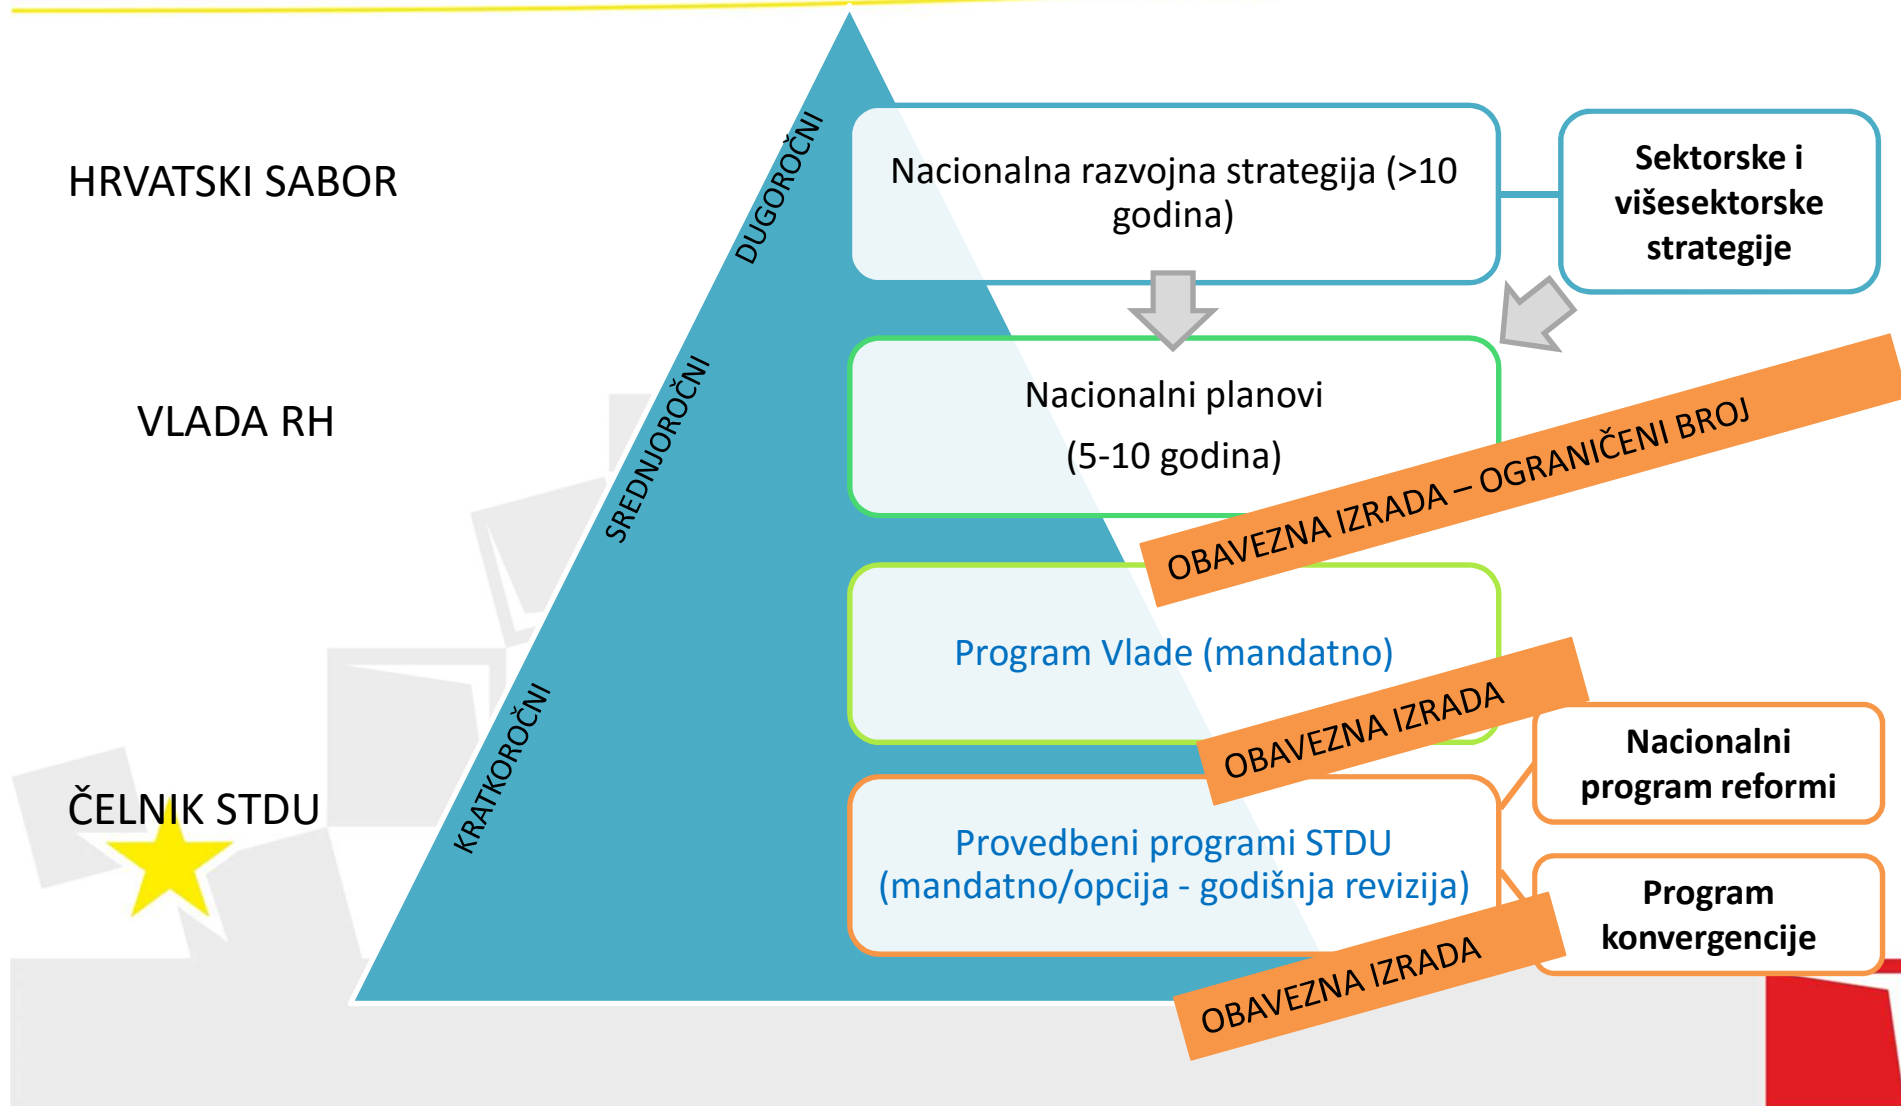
HRVATSKI SABOR

VLADA RH

ČELNIK STDU

DUGOROČNI

SREDNJOROČNI

KRATKOROČNI

Nacionalna razvojna strategija (>10 godina)

Sektorske i višesektorske strategije

Nacionalni planovi
(5-10 godina)

OBAVEZNA IZRADA – OGRANIČENI BROJ

Program Vlade (mandatno)

OBAVEZNA IZRADA

Nacionalni program reformi

Provedbeni programi STDU (mandatno/opcija - godišnja revizija)

Program konvergencije

OBAVEZNA IZRADA